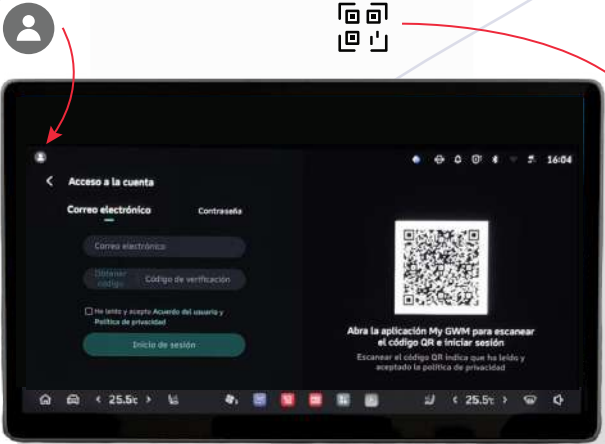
16:04

Acceso a la cuenta

Correo electrónico

Contraseña

Correo electrónico

Obtener código

Código de verificación

He leído y acepto Acuerdo del usuario y Política de privacidad

Inicio de sesión

Abra la aplicación My GWM para escanear el código QR e iniciar sesión

Escanear el código QR indica que ha leído y aceptado la política de privacidad

25.5℃

25.5℃